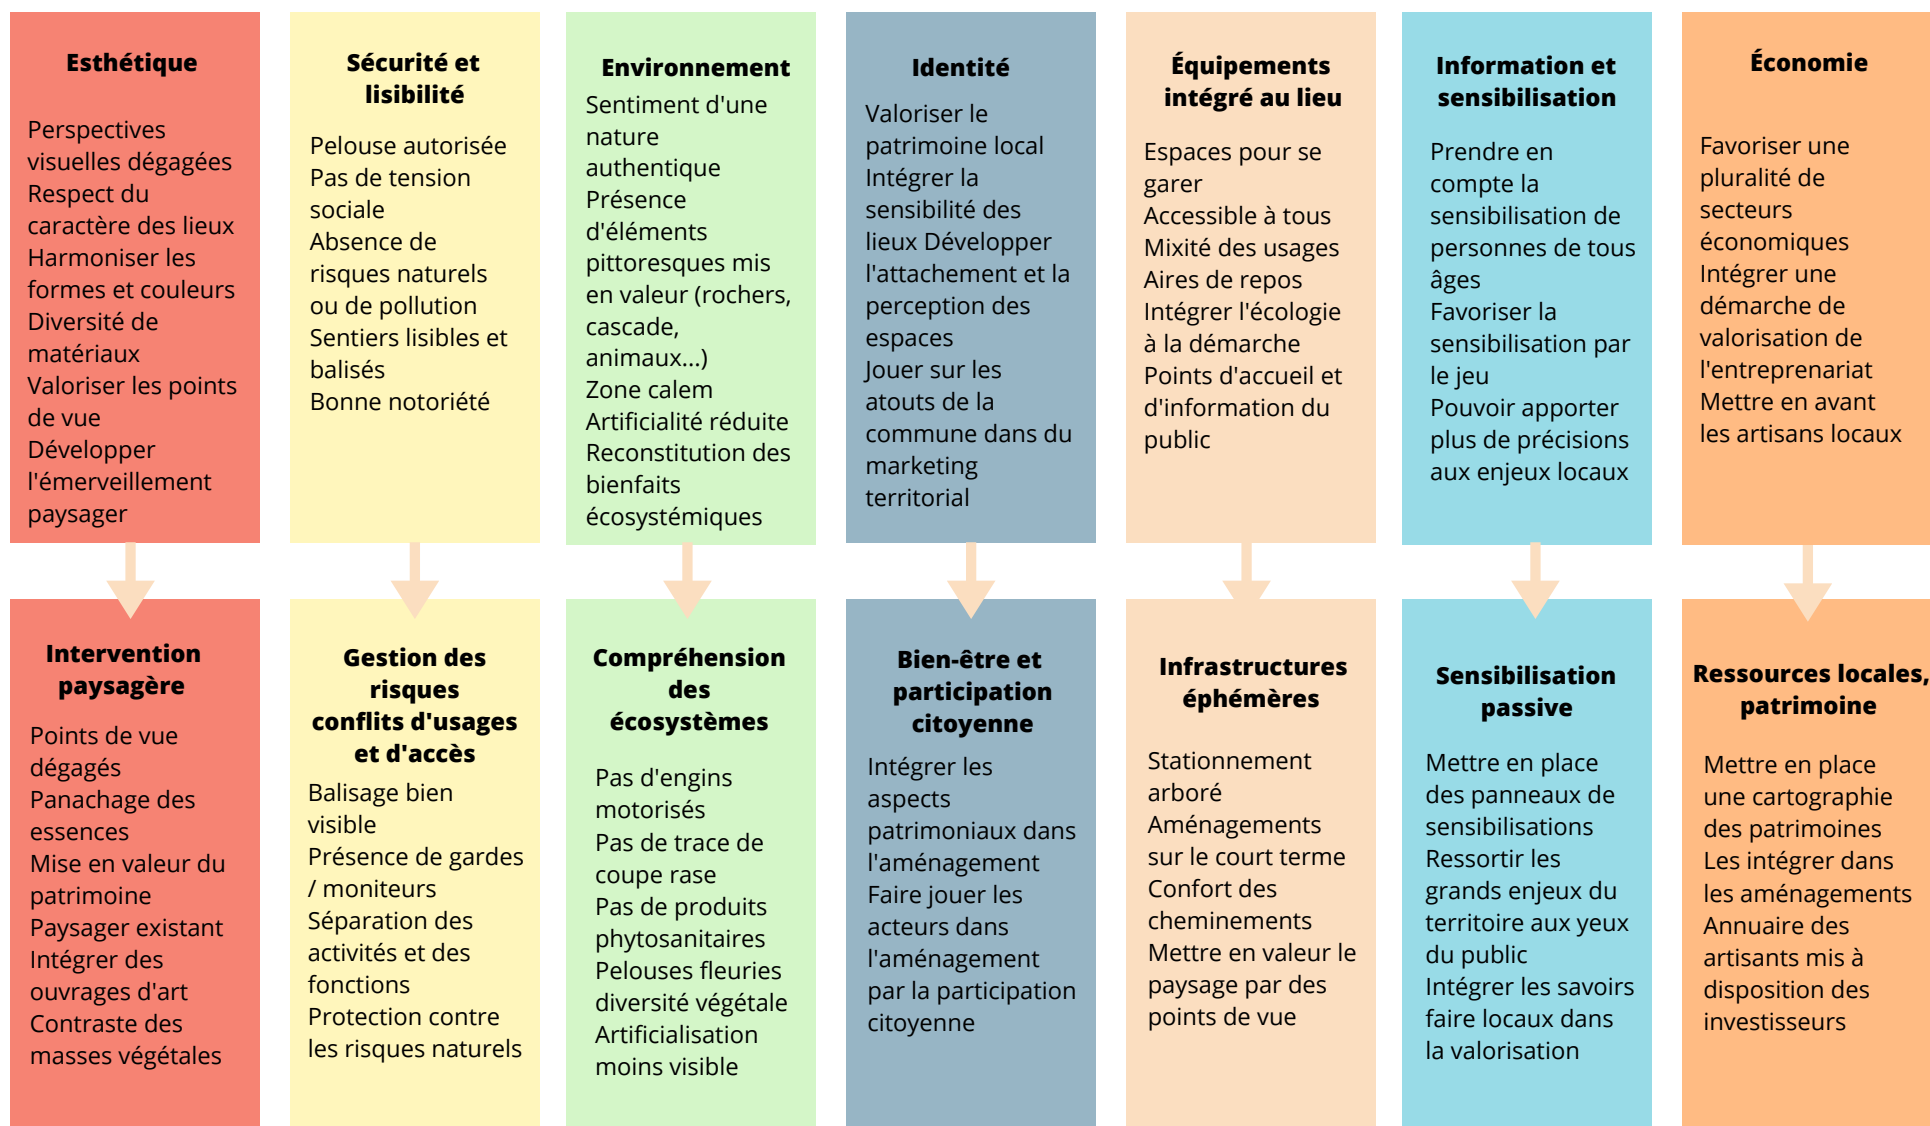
Esthétique

Perspectives visuelles dégagées
Respect du caractère des lieux
Harmoniser les formes et couleurs
Diversité de matériaux
Valoriser les points de vue
Développer l'émerveillement paysager

Sécurité et lisibilité

Pelouse autorisée
Pas de tension sociale
Absence de risques naturels ou de pollution
Sentiers lisibles et balisés
Bonne notoriété

Environnement

Sentiment d'une nature authentique
Présence d'éléments pittoresques mis en valeur (rochers, cascade, animaux...)
Zone calem
Artificialité réduite
Reconstitution des bienfaits écosystémiques

Identité

Valoriser le patrimoine local
Intégrer la sensibilité des lieux Développer l'attachement et la perception des espaces
Jouer sur les atouts de la commune dans du marketing territorial

Équipements intégré au lieu

Espaces pour se garer
Accessible à tous
Mixité des usages
Aires de repos
Intégrer l'écologie à la démarche
Points d'accueil et d'information du public

Information et sensibilisation

Prendre en compte la sensibilisation de personnes de tous âges
Favoriser la sensibilisation par le jeu
Pouvoir apporter plus de précisions aux enjeux locaux

Économie

Favoriser une pluralité de secteurs économiques
Intégrer une démarche de valorisation de l'entreprenariat
Mettre en avant les artisans locaux

Intervention paysagère

Points de vue dégagés
Panachage des essences
Mise en valeur du patrimoine
Paysager existant
Intégrer des ouvrages d'art
Contraste des masses végétales

Gestion des risques conflits d'usages et d'accès

Balisage bien visible
Présence de gardes / moniteurs
Séparation des activités et des fonctions
Protection contre les risques naturels

Compréhension des écosystèmes

Pas d'engins motorisés
Pas de trace de coupe rase
Pas de produits phytosanitaires
Pelouses fleuries diversité végétale
Artificialisation moins visible

Bien-être et participation citoyenne

Intégrer les aspects patrimoniaux dans l'aménagement
Faire jouer les acteurs dans l'aménagement par la participation citoyenne

Infrastructures éphémères

Stationnement arboré
Aménagements sur le court terme
Confort des cheminements
Mettre en valeur le paysage par des points de vue

Sensibilisation passive

Mettre en place des panneaux de sensibilisations
Ressortir les grands enjeux du territoire aux yeux du public
Intégrer les savoirs faire locaux dans la valorisation

Ressources locales, patrimoine

Mettre en place une cartographie des patrimoines
Les intégrer dans les aménagements
Annuaire des artisants mis à disposition des investisseurs